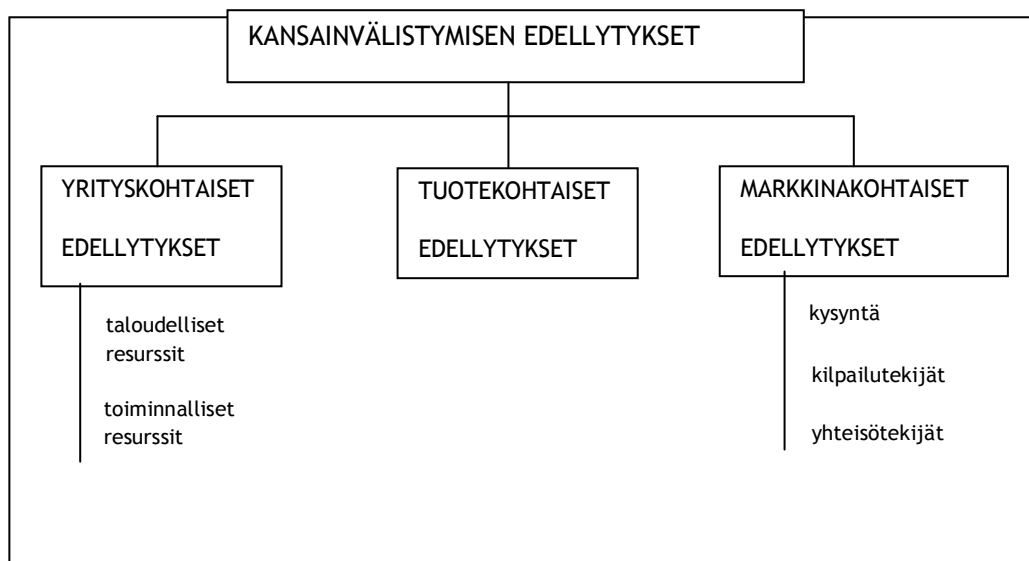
KANSAINVÄLISTYMISEN EDELLYTYKSET

YRITYSKOHTAISET EDELLYTYKSET

TUOTEKOHTAISET EDELLYTYKSET

MARKKINAKOHTAISET EDELLYTYKSET

taloudelliset resurssit

toiminnalliset resurssit

kysyntä

kilpailutekijät

yhteisötekijät